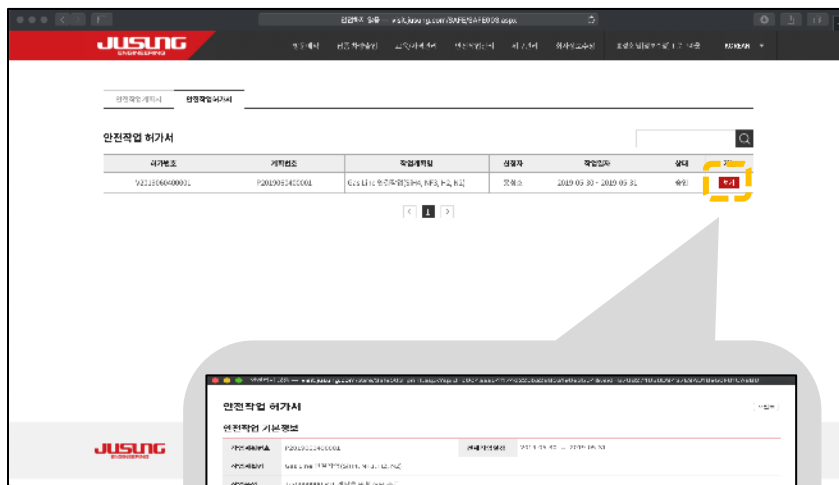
JUSUNG ENGINEERING

안전작업계획서 | 안전작업허가서

안전작업 허가서

| 허가번호 | 계획번호 | 작업계획명 | 신청자 | 작업일자 | 상태 | |
|---|---|---|---|---|---|---|
| W2019060400001 | P2019053400001 | Gas Line 연결작업(SiH4, NF3, H2, N2) | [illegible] | 2019-05-30 ~ 2019-05-31 | 승인 | 보기 |

< 1 >

안전작업 허가서

안전작업 기본정보

JUSUNG